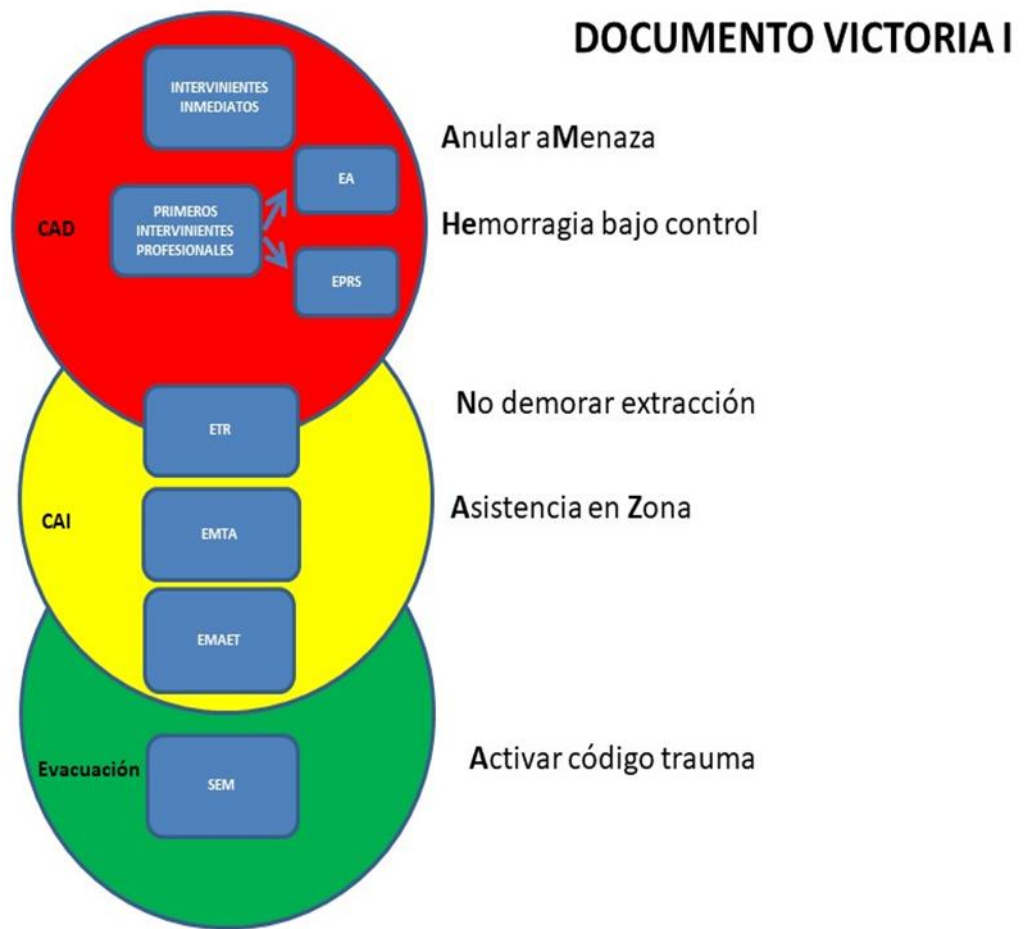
DOCUMENTO VICTORIA I

INTERVINIENTES INMEDIATOS

CAD

PRIMEROS INTERVINIENTES PROFESIONALES

EA

EPRS

ETR

CAI

EMTA

EMAET

Evacuación

SEM

Anular aMenaza

Hemorragia bajo control

No demorar extracción

Asistencia en Zona

Activar código trauma